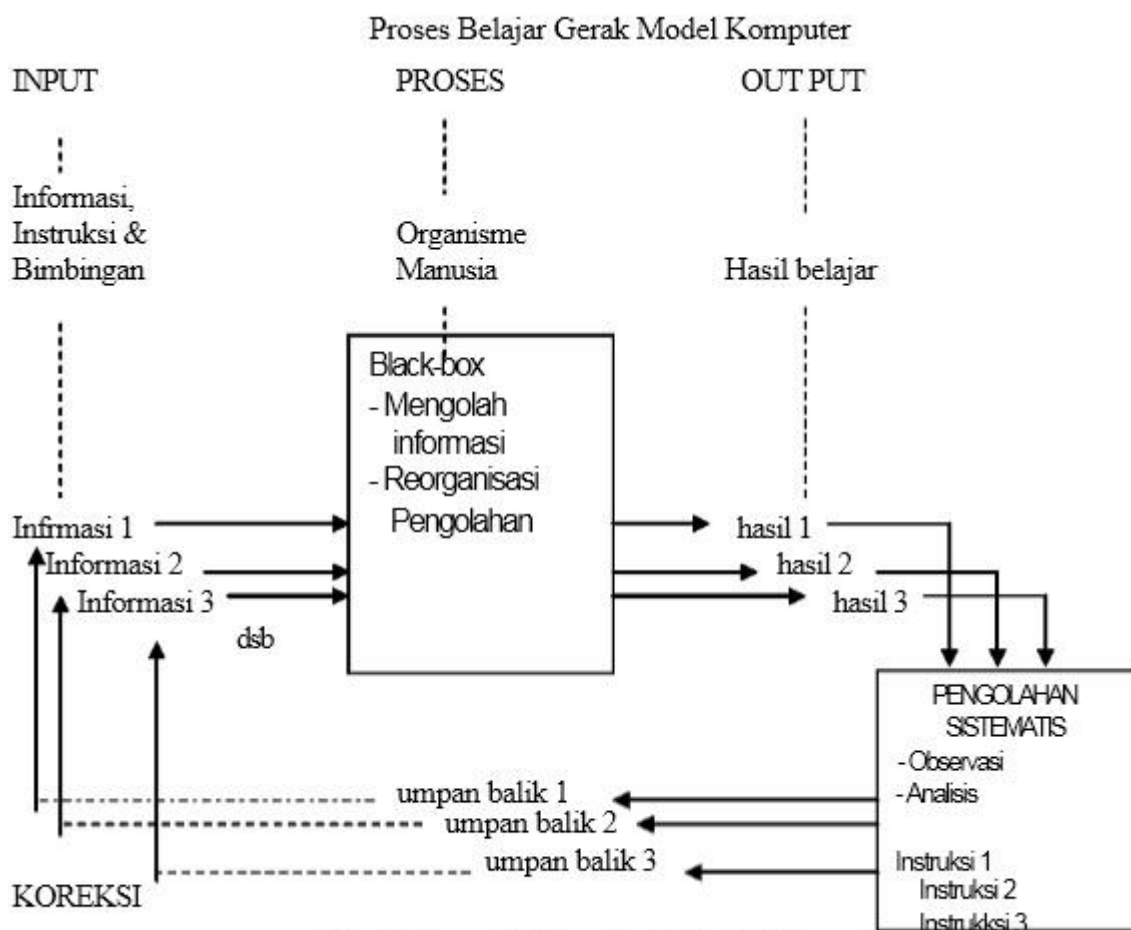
Proses Belajar Gerak Model Komputer

INPUT

PROSES

OUT PUT

Informasi, Instruksi & Bimbingan

Organisme Manusia

Hasil belajar

Black-box
- Mengolah informasi
- Reorganisasi Pengolahan

Infrmasi 1
Informasi 2
Informasi 3
dsb

hasil 1
hasil 2
hasil 3

PENGOLAHAN SISTEMATIS
- Observasi
- Analisis

Instruksi 1
Instruksi 2
Instrukksi 3

umpan balik 1
umpan balik 2
umpan balik 3

KOREKSI